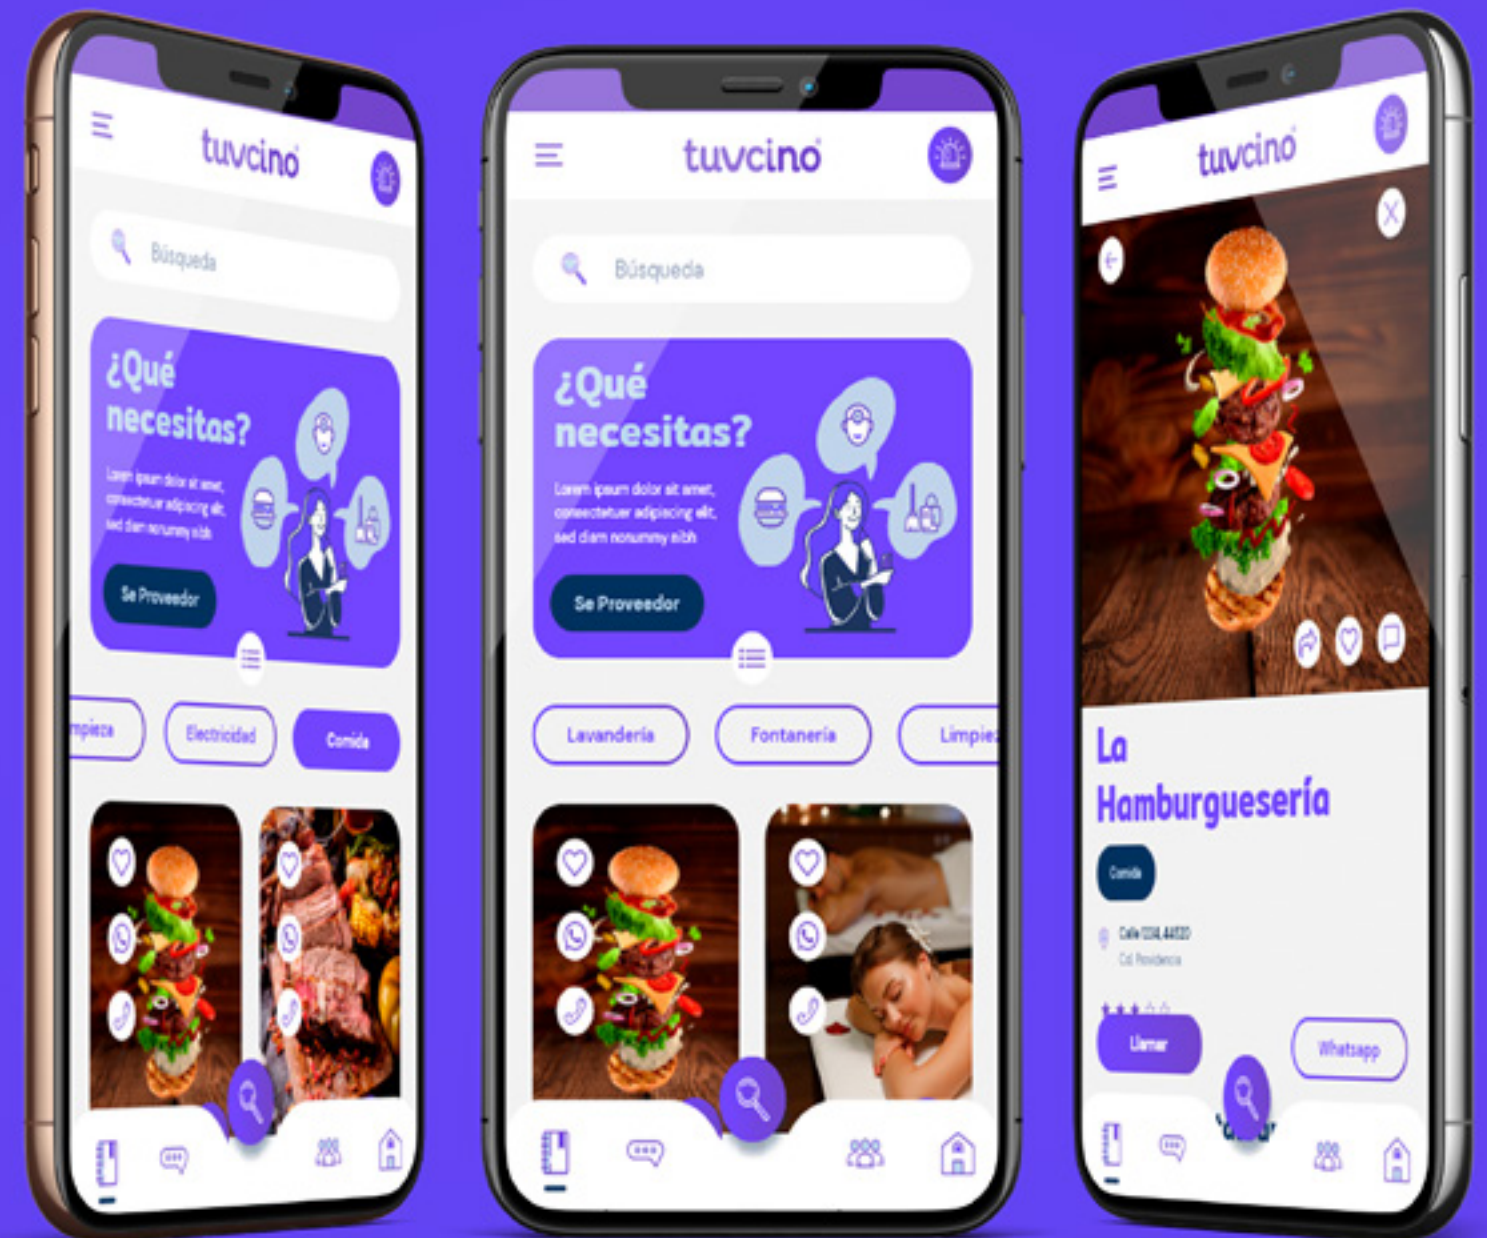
tuvcino

Búsqueda

¿Qué necesitas?

Lorem ipsum dolor sit amet, consectetuer adipiscing elit, sed diam nonummy nibh

Se Proveedor

mpieza

Electricidad

Comida

tuvcino

Búsqueda

¿Qué necesitas?

Lorem ipsum dolor sit amet, consectetuer adipiscing elit, sed diam nonummy nibh

Se Proveedor

Lavandería

Fontanería

Limpie

tuvcino

La Hamburguesería

Comida

Calle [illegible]

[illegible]

Llamar

Whatsapp